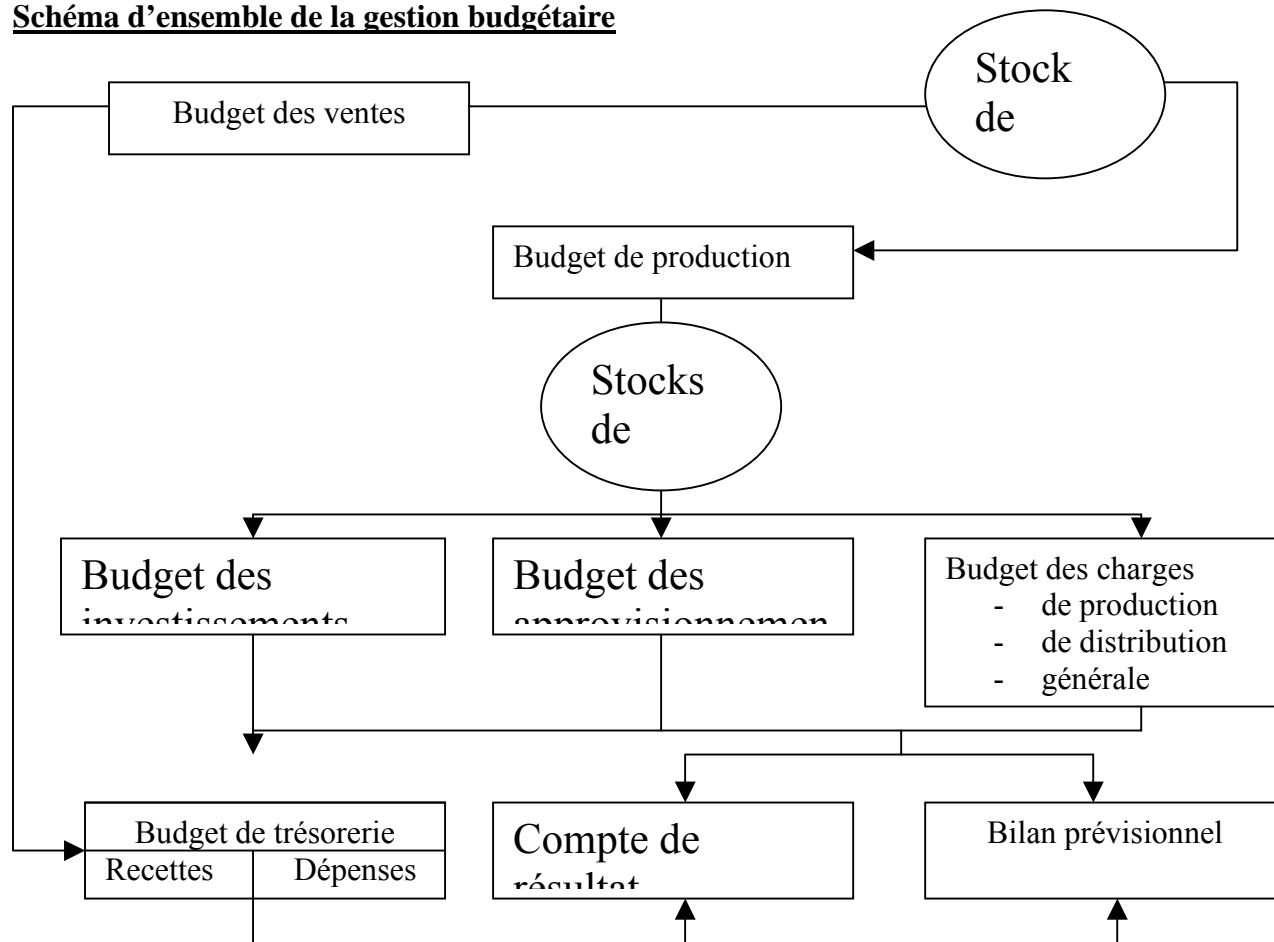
**Schéma d'ensemble de la gestion budgétaire**

Budget des ventes

Stock de

Budget de production

Stocks de

Budget des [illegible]

Budget des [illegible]

Budget des charges
- de production
- de distribution
- générale

Budget de trésorerie

| Recettes | Dépenses |
|---|---|

Compte de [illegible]

Bilan prévisionnel